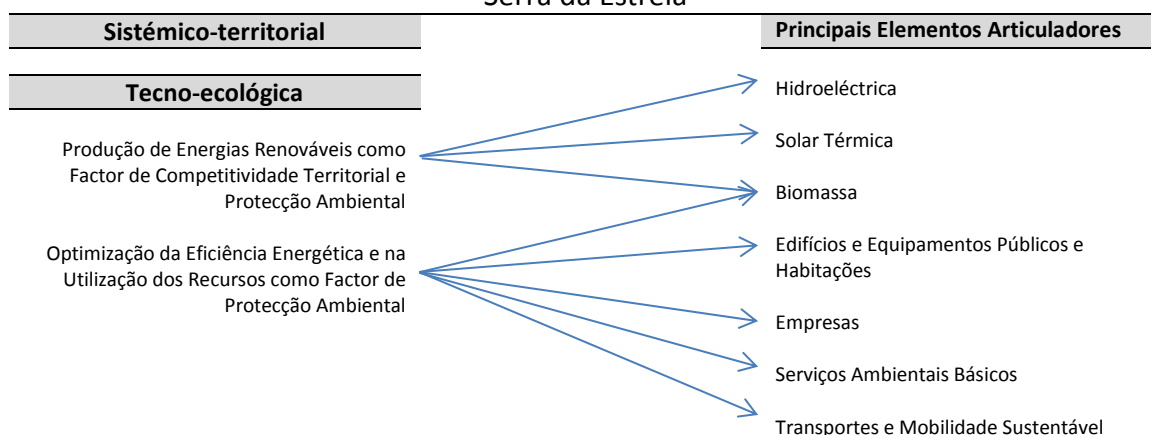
Serra da Estrela

Sistémico-territorial

Principais Elementos Articuladores

Tecno-ecológica

Produção de Energias Renováveis como Factor de Competitividade Territorial e Protecção Ambiental

Optimização da Eficiência Energética e na Utilização dos Recursos como Factor de Protecção Ambiental

Hidroeléctrica

Solar Térmica

Biomassa

Edifícios e Equipamentos Públicos e Habitações

Empresas

Serviços Ambientais Básicos

Transportes e Mobilidade Sustentável